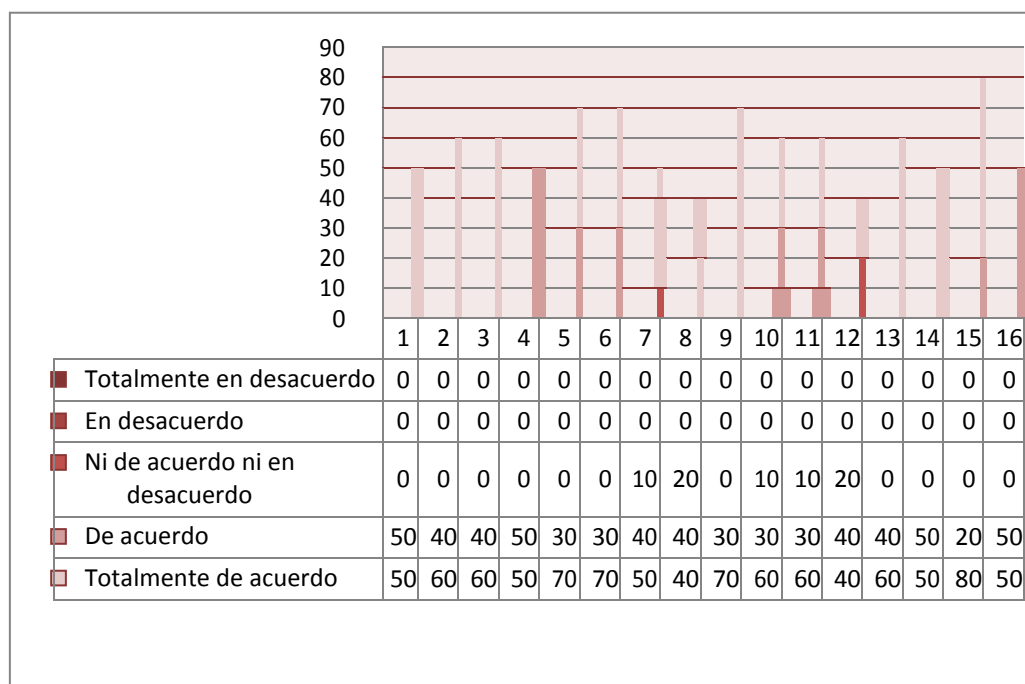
90
80
70
60
50
40
30
20
10
0

| | 1 | 2 | 3 | 4 | 5 | 6 | 7 | 8 | 9 | 10 | 11 | 12 | 13 | 14 | 15 | 16 |
|---|---|---|---|---|---|---|---|---|---|---|---|---|---|---|---|---|
| Totalmente en desacuerdo | 0 | 0 | 0 | 0 | 0 | 0 | 0 | 0 | 0 | 0 | 0 | 0 | 0 | 0 | 0 | 0 |
| En desacuerdo | 0 | 0 | 0 | 0 | 0 | 0 | 0 | 0 | 0 | 0 | 0 | 0 | 0 | 0 | 0 | 0 |
| Ni de acuerdo ni en desacuerdo | 0 | 0 | 0 | 0 | 0 | 0 | 10 | 20 | 0 | 10 | 10 | 20 | 0 | 0 | 0 | 0 |
| De acuerdo | 50 | 40 | 40 | 50 | 30 | 30 | 40 | 40 | 30 | 30 | 30 | 40 | 40 | 50 | 20 | 50 |
| Totalmente de acuerdo | 50 | 60 | 60 | 50 | 70 | 70 | 50 | 40 | 70 | 60 | 60 | 40 | 60 | 50 | 80 | 50 |